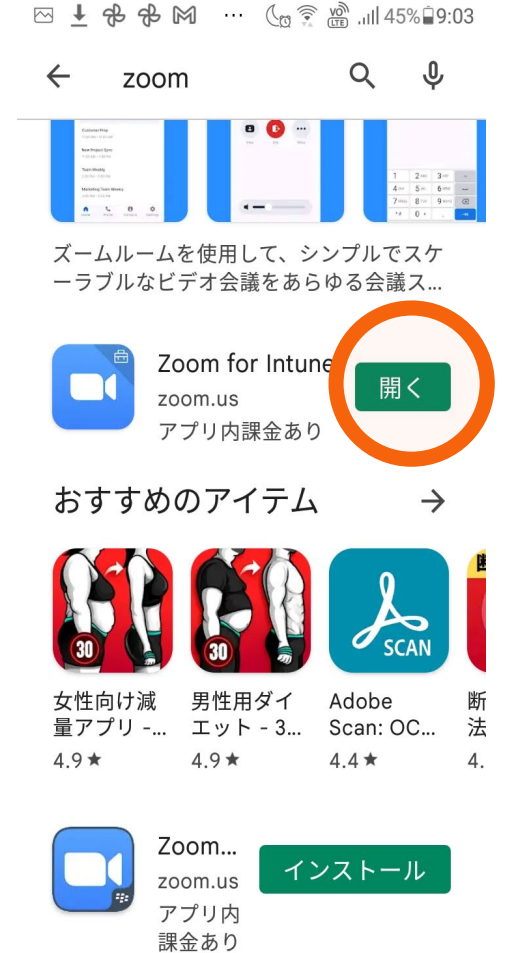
45% 9:03

zoom

ズームルームを使用して、シンプルでスケーラブルなビデオ会議をあらゆる会議ス…

Zoom for Intune
zoom.us
アプリ内課金あり

開く

おすすめのアイテム

30
女性向け減量アプリ -…
4.9 ★

30
男性用ダイエット - 3…
4.9 ★

SCAN
Adobe Scan: OC…
4.4 ★

断
法
4.

Zoom…
zoom.us
アプリ内課金あり

インストール